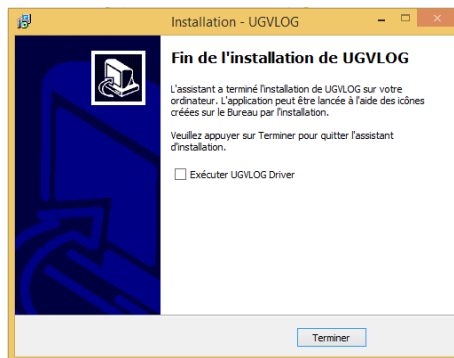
Installation - UGVLOG

Fin de l'installation de UGVLOG

L'assistant a terminé l'installation de UGVLOG sur votre ordinateur. L'application peut être lancée à l'aide des icônes créées sur le Bureau par l'installation.

Veuillez appuyer sur Terminer pour quitter l'assistant d'installation.

Exécuter UGVLOG Driver

Terminer